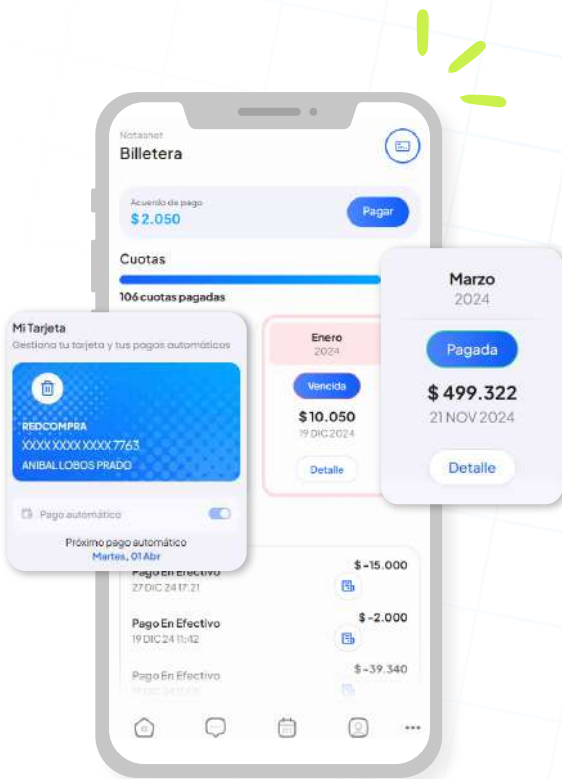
Notasnet
Billetera

Acuerdo de pago
$ 2.050
Pagar

Cuotas
106 cuotas pagadas

Mi Tarjeta
Gestiona tu tarjeta y tus pagos automáticos

REDCOMPRA
XXXX XXXX XXXX 7763
ANIBAL LOBOS PRADO

Pago automático

Próximo pago automático
Martes, 01 Abr

Enero
2024
Vencida
$10.050
19 DIC 2024
Detalle

Marzo
2024
Pagada
$ 499.322
21 NOV 2024
Detalle

Pago En Efectivo
27 DIC 24 17:21
$ -15.000

Pago En Efectivo
19 DIC 24 11:42
$ -2.000

Pago En Efectivo
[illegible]
$ -39.340